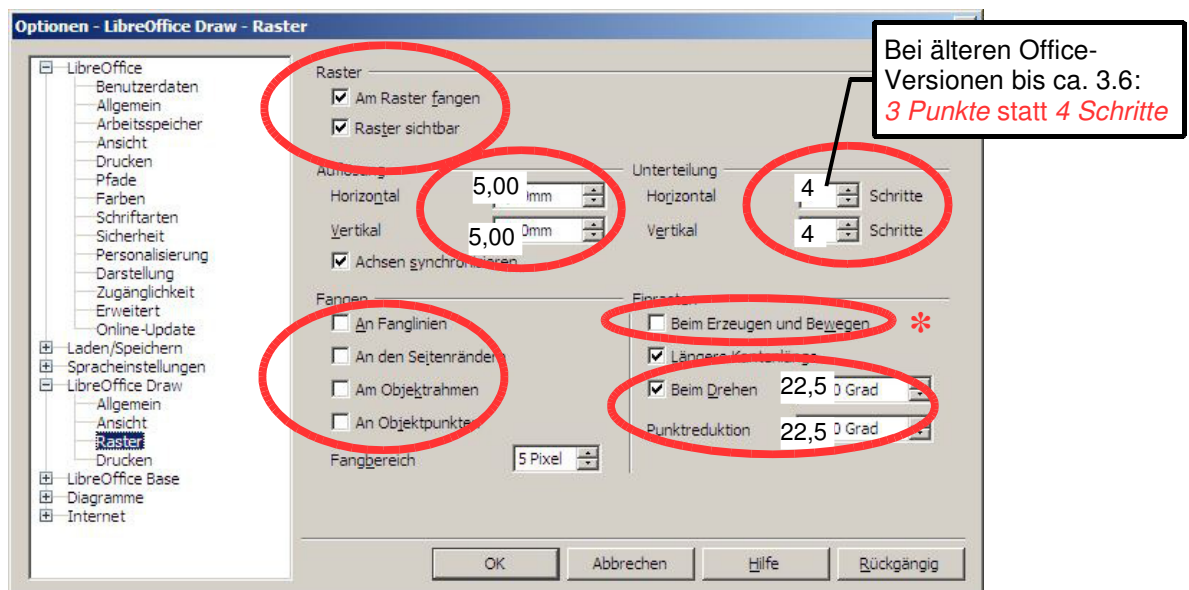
Optionen - LibreOffice Draw - Raster

Bei älteren Office-Versionen bis ca. 3.6: 3 Punkte statt 4 Schritte

LibreOffice
Benutzerdaten
Allgemein
Arbeitsspeicher
Ansicht
Drucken
Pfade
Farben
Schriftarten
Sicherheit
Personalisierung
Darstellung
Zugänglichkeit
Erweitert
Online-Update
Laden/Speichern
Spracheinstellungen
LibreOffice Draw
Allgemein
Ansicht
Raster
Drucken
LibreOffice Base
Diagramme
Internet

Raster
Am Raster fangen
Raster sichtbar

Auflösung
Horizontal 5,00 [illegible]mm
Vertikal 5,00 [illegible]mm
Achsen synchron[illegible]

Unterteilung
Horizontal 4 Schritte
Vertikal 4 Schritte

Fangen
An Fanglinien
An den Seitenrändern
Am Objektrahmen
An Objektpunkten
Fangbereich 5 Pixel

Einrasten
Beim Erzeugen und Bewegen
Längere Kantenlänge
Beim Drehen 22,5 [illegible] Grad
Punktreduktion 22,5 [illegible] Grad

*

OK
Abbrechen
Hilfe
Rückgängig